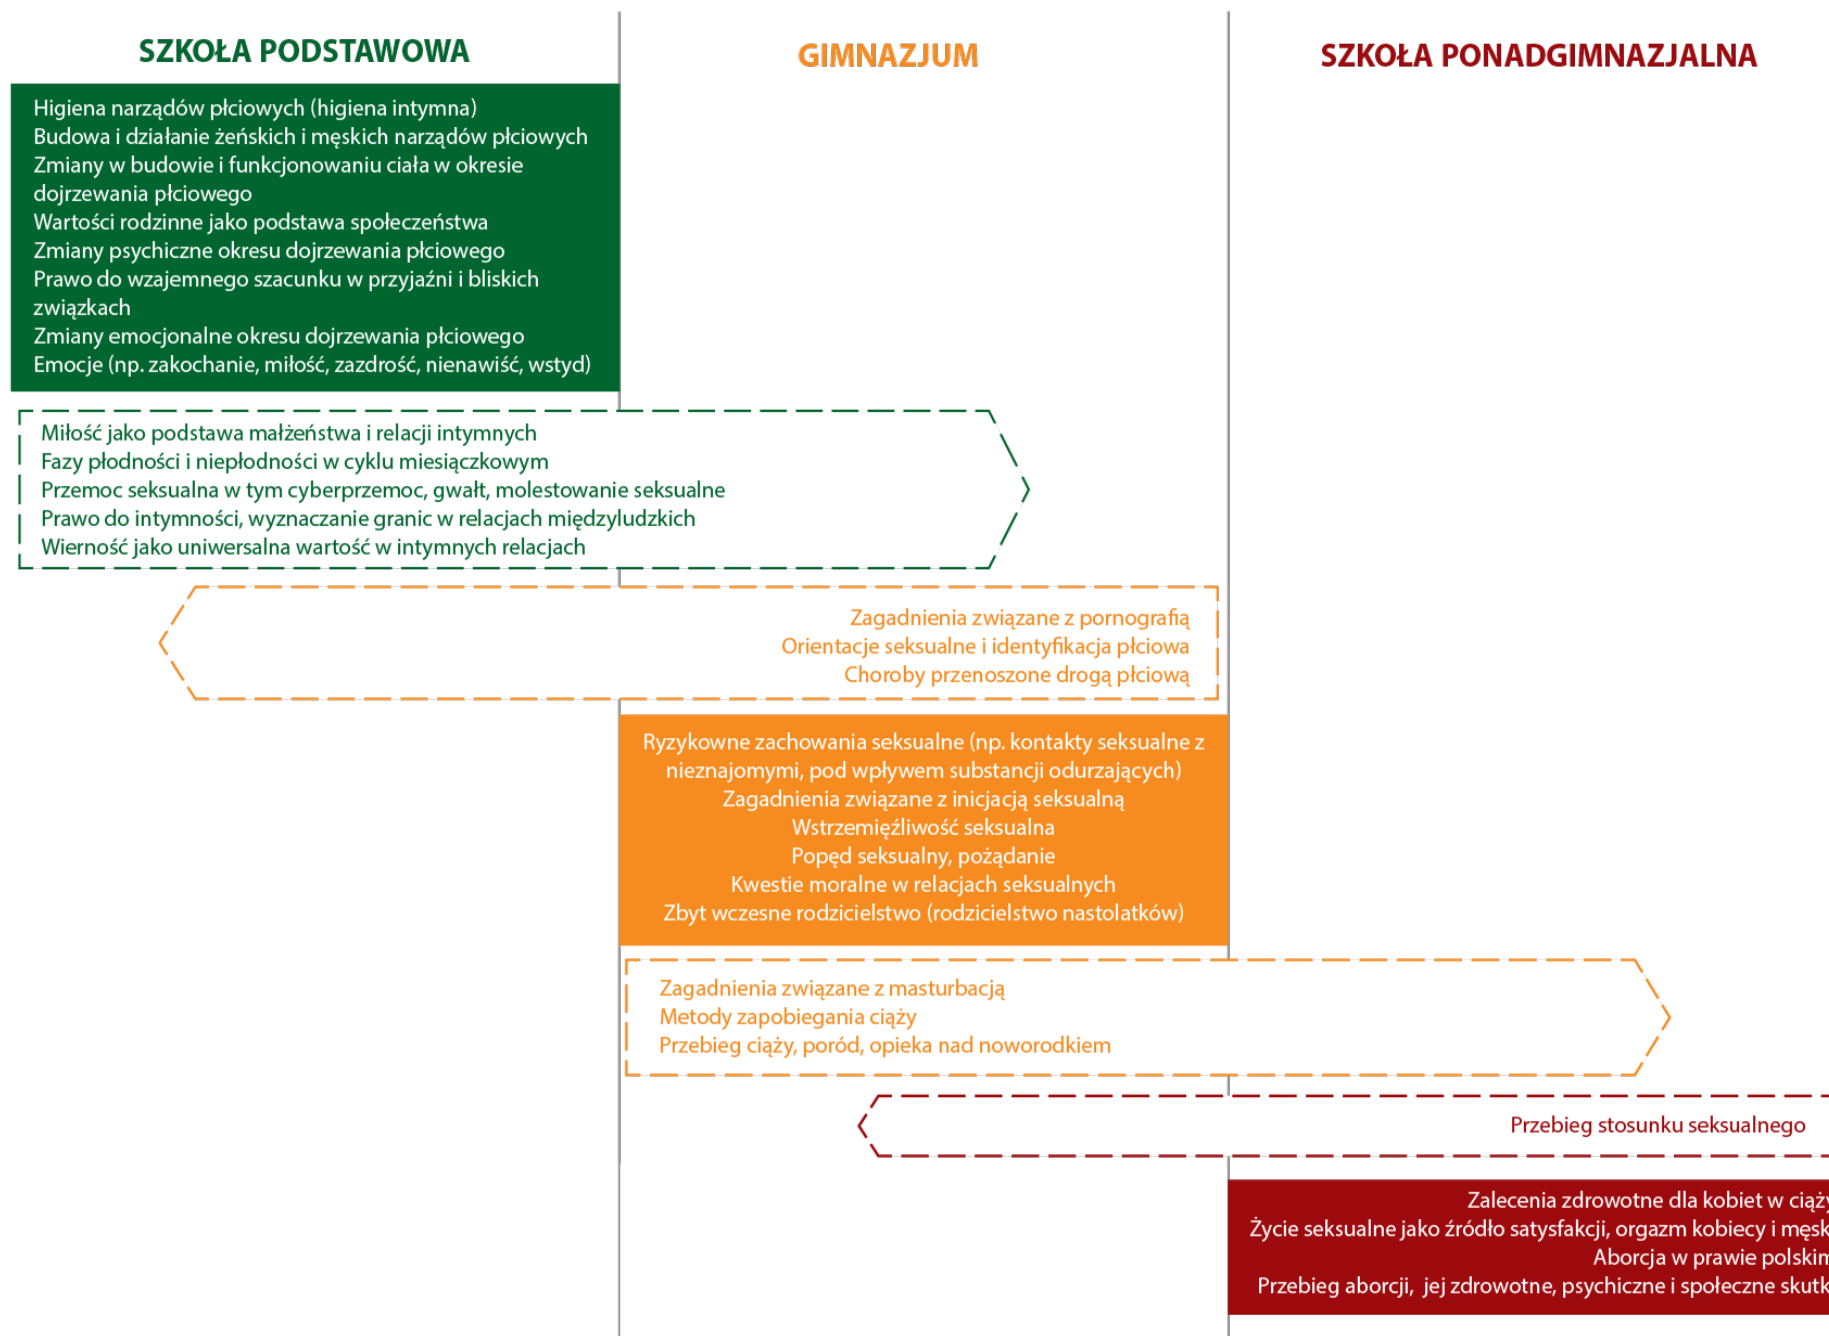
SZKOŁA PODSTAWOWA

GIMNAZJUM

SZKOŁA PONADGIMNAZJALNA

Higiena narządów płciowych (higiena intymna)
Budowa i działanie żeńskich i męskich narządów płciowych
Zmiany w budowie i funkcjonowaniu ciała w okresie dojrzewania płciowego
Wartości rodzinne jako podstawa społeczeństwa
Zmiany psychiczne okresu dojrzewania płciowego
Prawo do wzajemnego szacunku w przyjaźni i bliskich związkach
Zmiany emocjonalne okresu dojrzewania płciowego
Emocje (np. zakochanie, miłość, zazdrość, nienawiść, wstyd)

Miłość jako podstawa małżeństwa i relacji intymnych
Fazy płodności i niepłodności w cyklu miesiączkowym
Przemoc seksualna w tym cyberprzemoc, gwałt, molestowanie seksualne
Prawo do intymności, wyznaczanie granic w relacjach międzyludzkich
Wierność jako uniwersalna wartość w intymnych relacjach

Zagadnienia związane z pornografią
Orientacje seksualne i identyfikacja płciowa
Choroby przenoszone drogą płciową

Ryzykowne zachowania seksualne (np. kontakty seksualne z nieznajomymi, pod wpływem substancji odurzających)
Zagadnienia związane z inicjacją seksualną
Wstrzemięźliwość seksualna
Popęd seksualny, pożądanie
Kwestie moralne w relacjach seksualnych
Zbyt wczesne rodzicielstwo (rodzicielstwo nastolatków)

Zagadnienia związane z masturbacją
Metody zapobiegania ciąży
Przebieg ciąży, poród, opieka nad noworodkiem

Przebieg stosunku seksualnego

Zalecenia zdrowotne dla kobiet w ciąż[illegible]
Życie seksualne jako źródło satysfakcji, orgazm kobiecy i męsk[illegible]
Aborcja w prawie polskim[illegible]
Przebieg aborcji, jej zdrowotne, psychiczne i społeczne skutk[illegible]